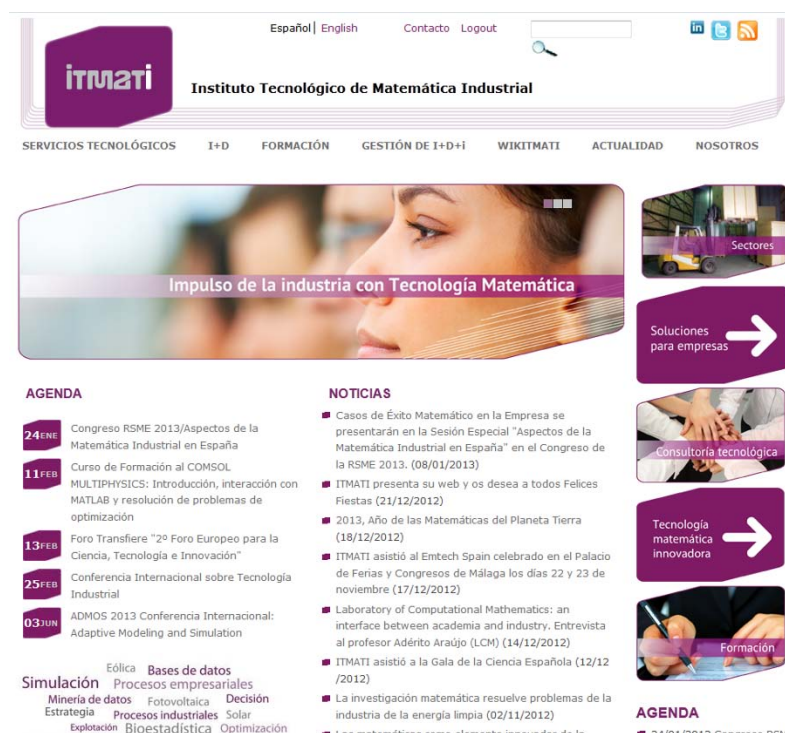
Español | English Contacto Logout

ITMATI

Instituto Tecnológico de Matemática Industrial

SERVICIOS TECNOLÓGICOS I+D FORMACIÓN GESTIÓN DE I+D+i WIKITMATI ACTUALIDAD NOSOTROS

Impulso de la industria con Tecnología Matemática

Sectores

Soluciones para empresas

Consultoría tecnológica

Tecnología matemática innovadora

Formación

AGENDA

24 ENE Congreso RSME 2013/Aspectos de la Matemática Industrial en España

11 FEB Curso de Formación al COMSOL MULTIPHYSICS: Introducción, interacción con MATLAB y resolución de problemas de optimización

13 FEB Foro Transfiere "2º Foro Europeo para la Ciencia, Tecnología e Innovación"

25 FEB Conferencia Internacional sobre Tecnología Industrial

03 JUN ADMOS 2013 Conferencia Internacional: Adaptive Modeling and Simulation

Eólica Bases de datos Simulación Procesos empresariales Minería de datos Fotovoltaica Decisión Estrategia Procesos industriales Solar Explotación Bioestadística Optimización

NOTICIAS

Casos de Éxito Matemático en la Empresa se presentarán en la Sesión Especial "Aspectos de la Matemática Industrial en España" en el Congreso de la RSME 2013. (08/01/2013)

ITMATI presenta su web y os desea a todos Felices Fiestas (21/12/2012)

2013, Año de las Matemáticas del Planeta Tierra (18/12/2012)

ITMATI asistió al Emtech Spain celebrado en el Palacio de Ferias y Congresos de Málaga los días 22 y 23 de noviembre (17/12/2012)

Laboratory of Computational Mathematics: an interface between academia and industry. Entrevista al profesor Adérito Araújo (LCM) (14/12/2012)

ITMATI asistió a la Gala de la Ciencia Española (12/12/2012)

La investigación matemática resuelve problemas de la industria de la energía limpia (02/11/2012)

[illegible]

AGENDA

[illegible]